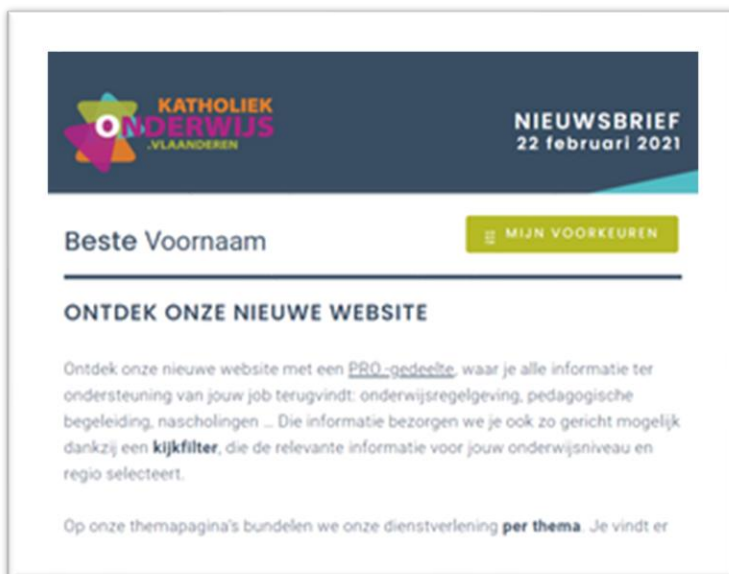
KATHOLIEK ONDERWIJS .VLAANDEREN

NIEUWSBRIEF
22 februari 2021

Beste Voornaam

MIJN VOORKEUREN

ONTDEK ONZE NIEUWE WEBSITE

Ontdek onze nieuwe website met een PRO.-gedeelte, waar je alle informatie ter ondersteuning van jouw job terugvindt: onderwijsregelgeving, pedagogische begeleiding, nascholingen ... Die informatie bezorgen we je ook zo gericht mogelijk dankzij een kijkfilter, die de relevante informatie voor jouw onderwijsniveau en regio selecteert.

Op onze themapagina's bundelen we onze dienstverlening per thema. Je vindt er